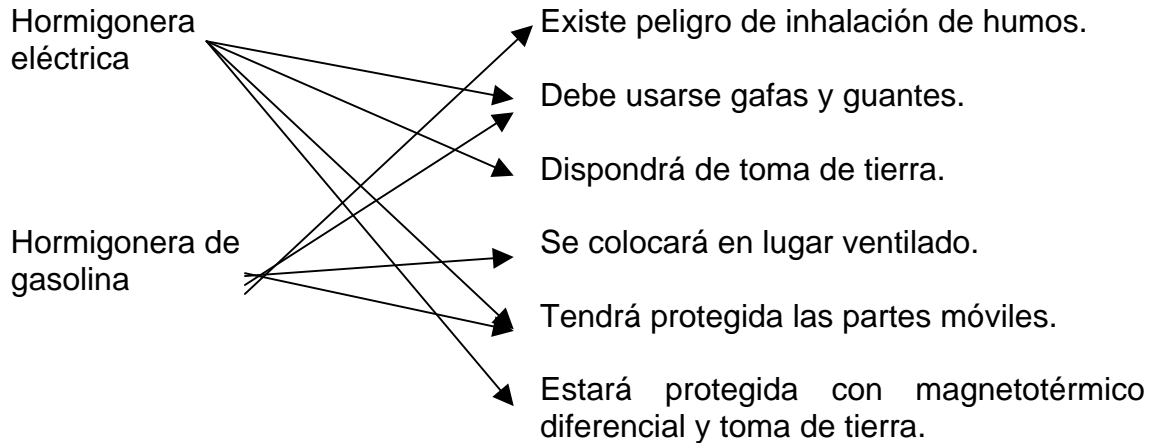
Hormigonera eléctrica

Hormigonera de gasolina

Existe peligro de inhalación de humos.

Debe usarse gafas y guantes.

Dispondrá de toma de tierra.

Se colocará en lugar ventilado.

Tendrá protegida las partes móviles.

Estará protegida con magnetotérmico diferencial y toma de tierra.